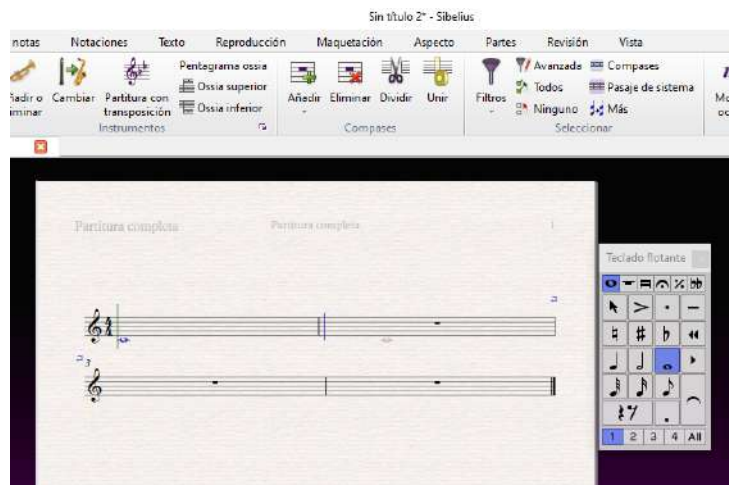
Sin título 2* - Sibelius

notas Notaciones Texto Reproducción Maquetación Aspecto Partes Revisión Vista

ñadir o eliminar Cambiar Partitura con transposición Pentagrama ossia Ossia superior Ossia inferior Instrumentos

Añadir Eliminar Dividir Unir Compases

Filtros Avanzada Todos Ninguno Compases Pasaje de sistema Más Seleccionar

Mo oc

Partitura completa Partitura completa 1

3

Teclado flotante

1 2 3 4 All